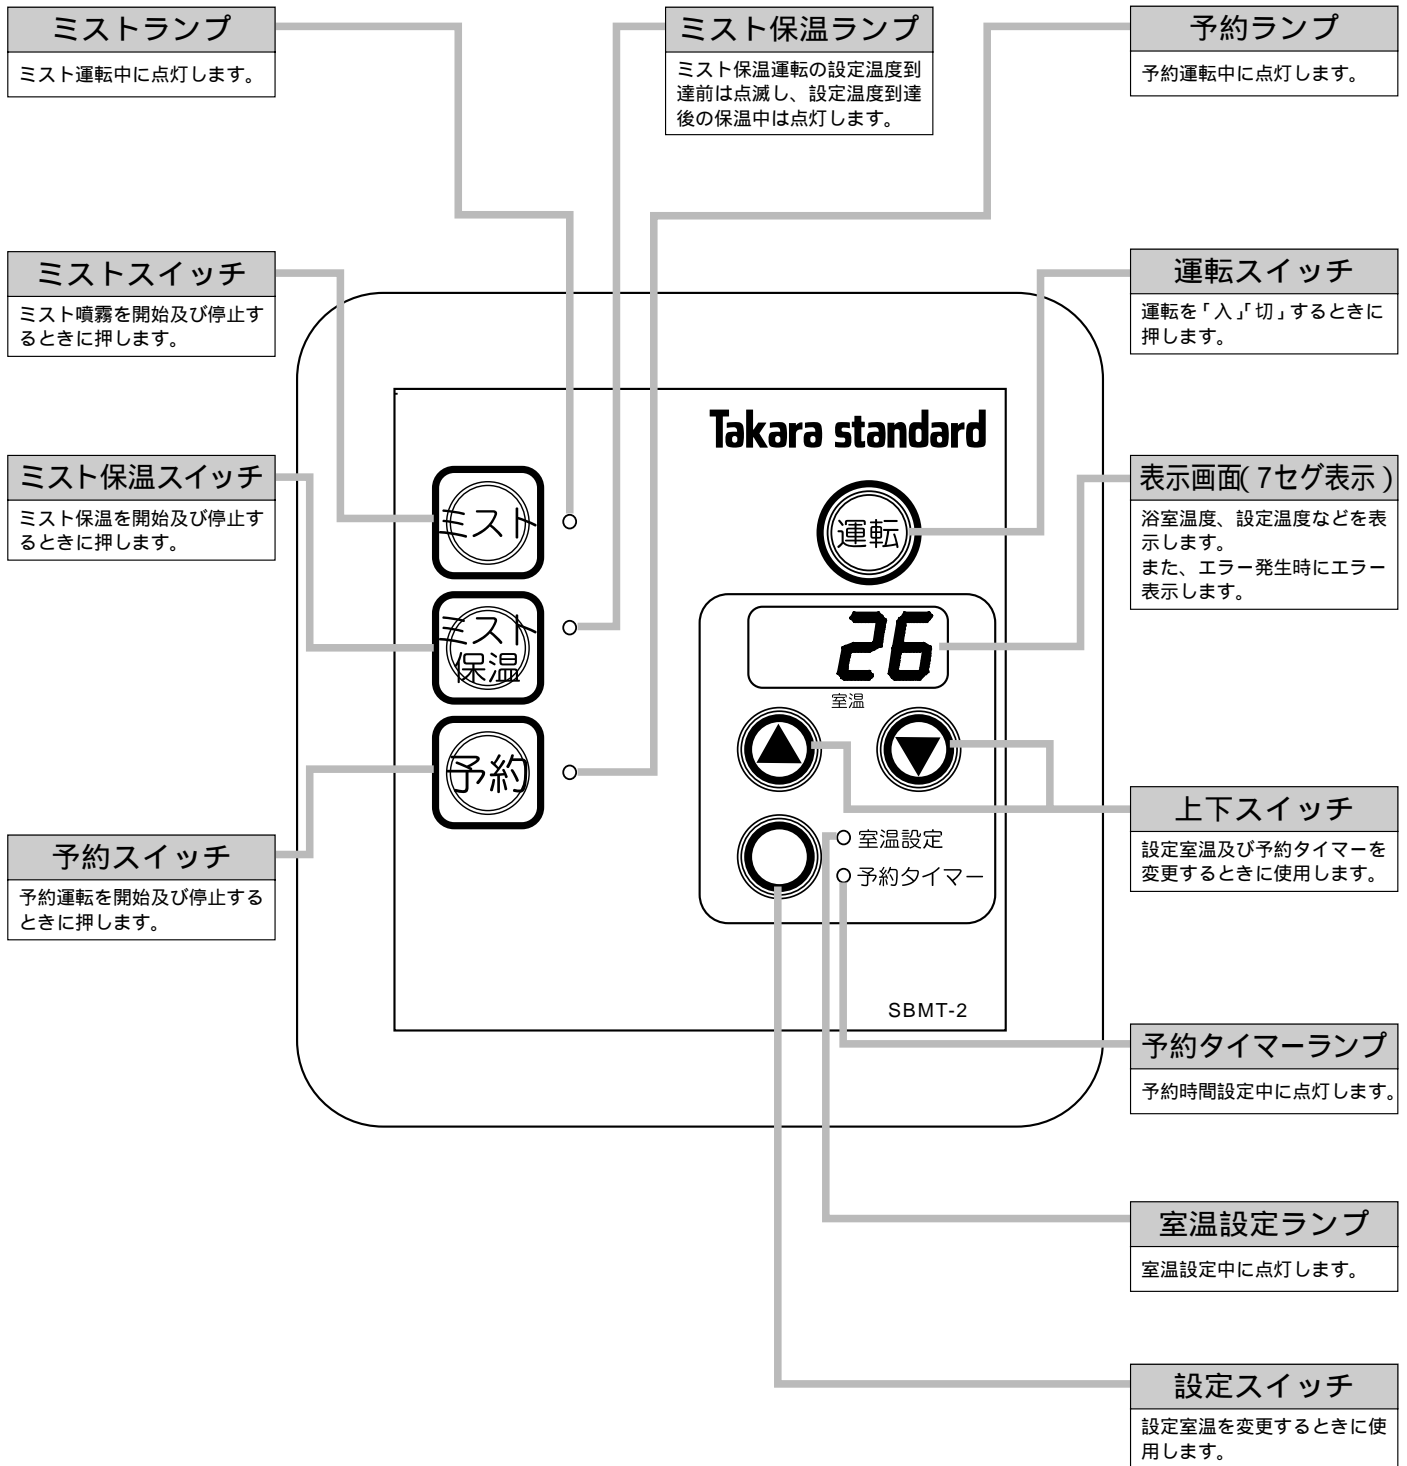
ミストランプ
ミスト運転中に点灯します。

ミスト保温ランプ
ミスト保温運転の設定温度到達前は点滅し、設定温度到達後の保温中は点灯します。

予約ランプ
予約運転中に点灯します。

ミストスイッチ
ミスト噴霧を開始及び停止するときに押します。

運転スイッチ
運転を「入」「切」するときに押します。

Takara standard

ミスト保温スイッチ
ミスト保温を開始及び停止するときに押します。

ミスト

運転

表示画面( 7セグ表示 )
浴室温度、設定温度などを表示します。
また、エラー発生時にエラー表示します。

ミスト保温

26

室温

予約

上下スイッチ
設定室温及び予約タイマーを変更するときに使用します。

予約スイッチ
予約運転を開始及び停止するときに押します。

室温設定
予約タイマー

SBMT-2

予約タイマーランプ
予約時間設定中に点灯します。

室温設定ランプ
室温設定中に点灯します。

設定スイッチ
設定室温を変更するときに使用します。